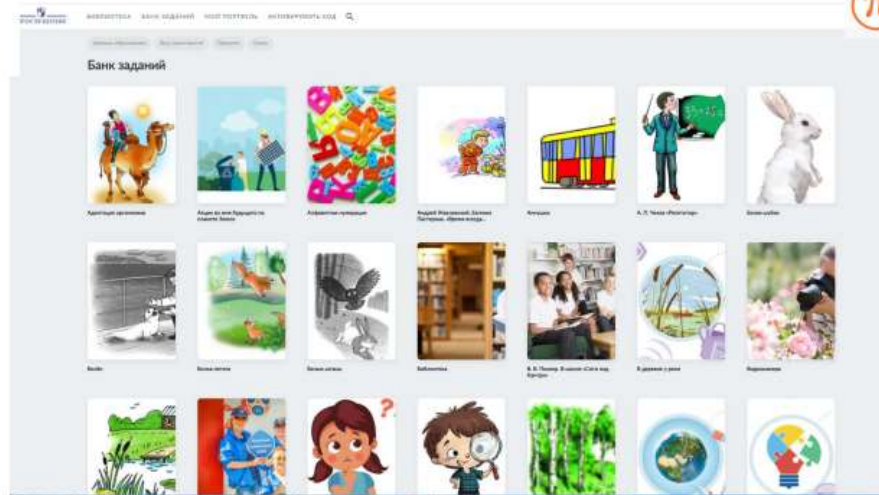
БИБЛИОТЕКА БАНК ЗАДАНИЙ МОЙ ПОРТФЕЛЬ АКТИВИРОВАТЬ КОД

Банк заданий

Адаптация организмов

Акции за мое будущее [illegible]

Алфавитная путаница

Андрей Платонов. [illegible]

Апельсин

А. П. Чехов «Репетитор»

Белая шубка

Бейс

Белки летом

Белые совы

Библиотека

В. В. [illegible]

В деревне у реки

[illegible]